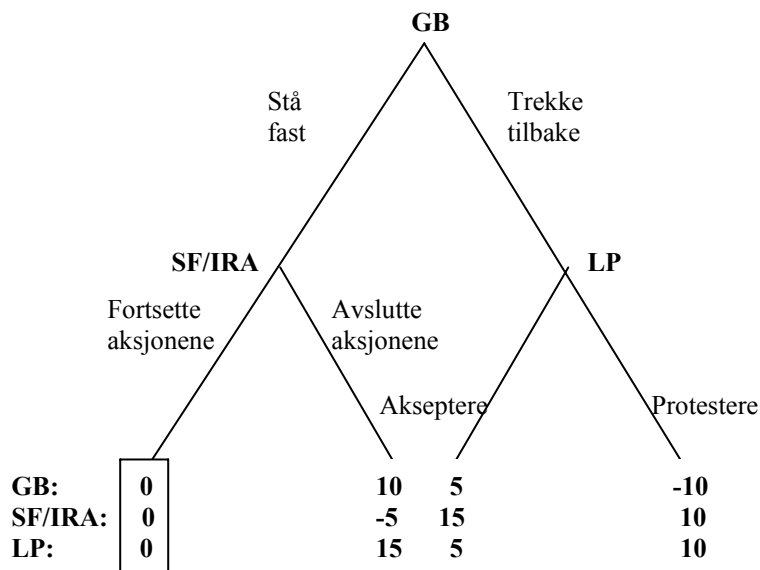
GB

Stå fast

Trekke tilbake

SF/IRA

LP

Fortsette aksjonene

Avslutte aksjonene

Akseptere

Protestere

| | | | | |
|---|---|---|---|---|
| GB: | 0 | 10 | 5 | -10 |
| SF/IRA: | 0 | -5 | 15 | 10 |
| LP: | 0 | 15 | 5 | 10 |